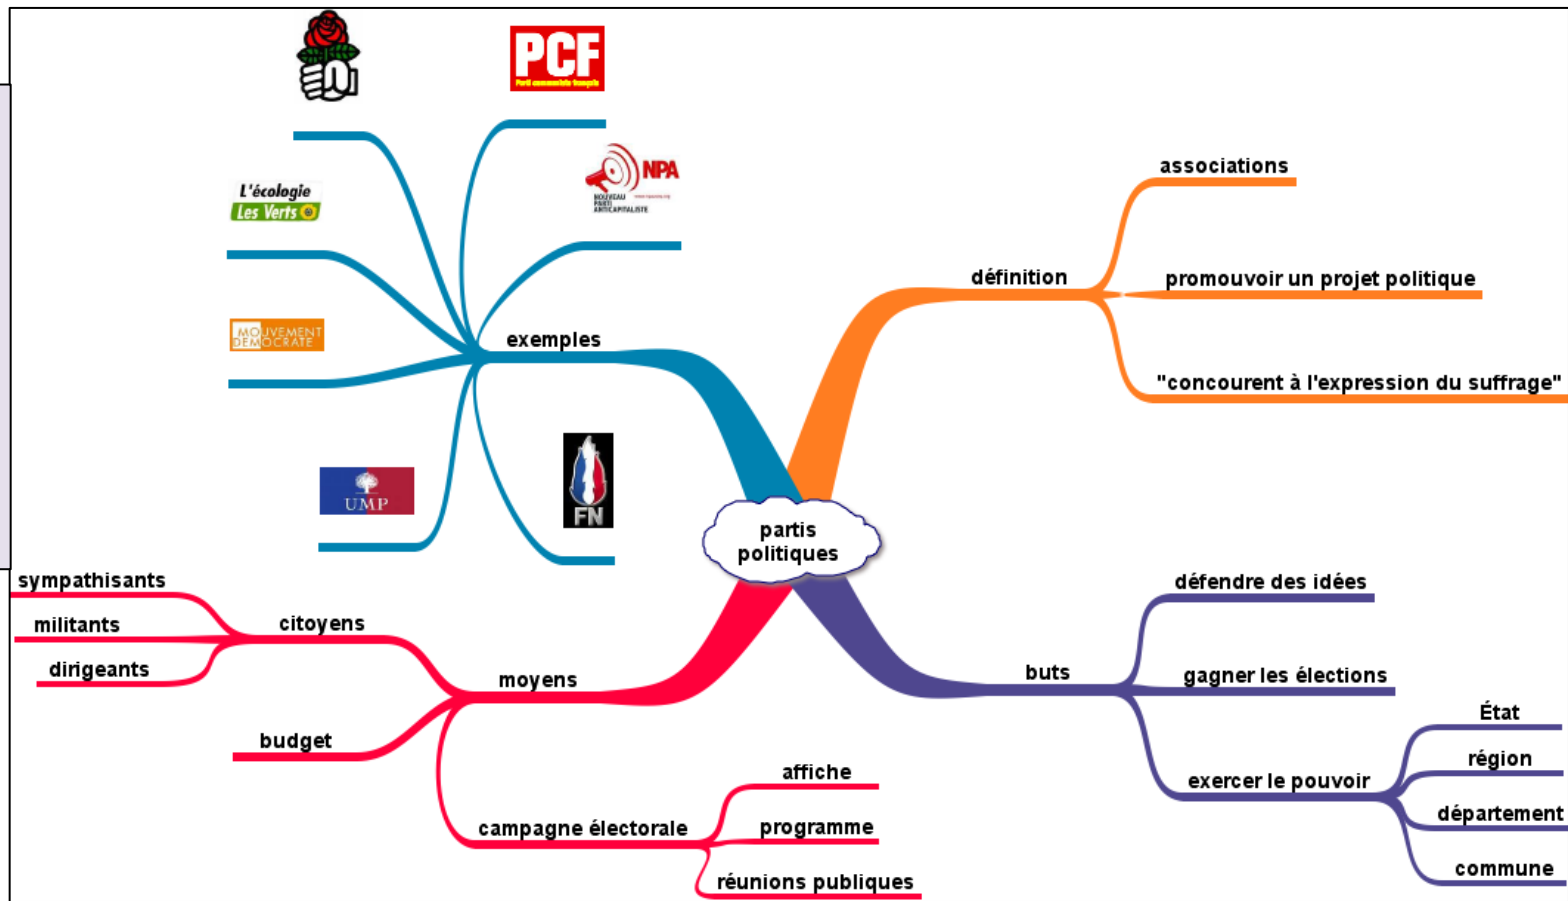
PCF
Parti communiste français

NPA
NOUVEAU PARTI ANTICAPITALISTE

L'écologie
Les Verts

MOUVEMENT DEMOCRATE

UMP

FN

exemples

partis politiques

définition

associations

promouvoir un projet politique

"concourent à l'expression du suffrage"

buts

défendre des idées

gagner les élections

exercer le pouvoir

État

région

département

commune

moyens

citoyens

sympathisants

militants

dirigeants

budget

campagne électorale

affiche

programme

réunions publiques